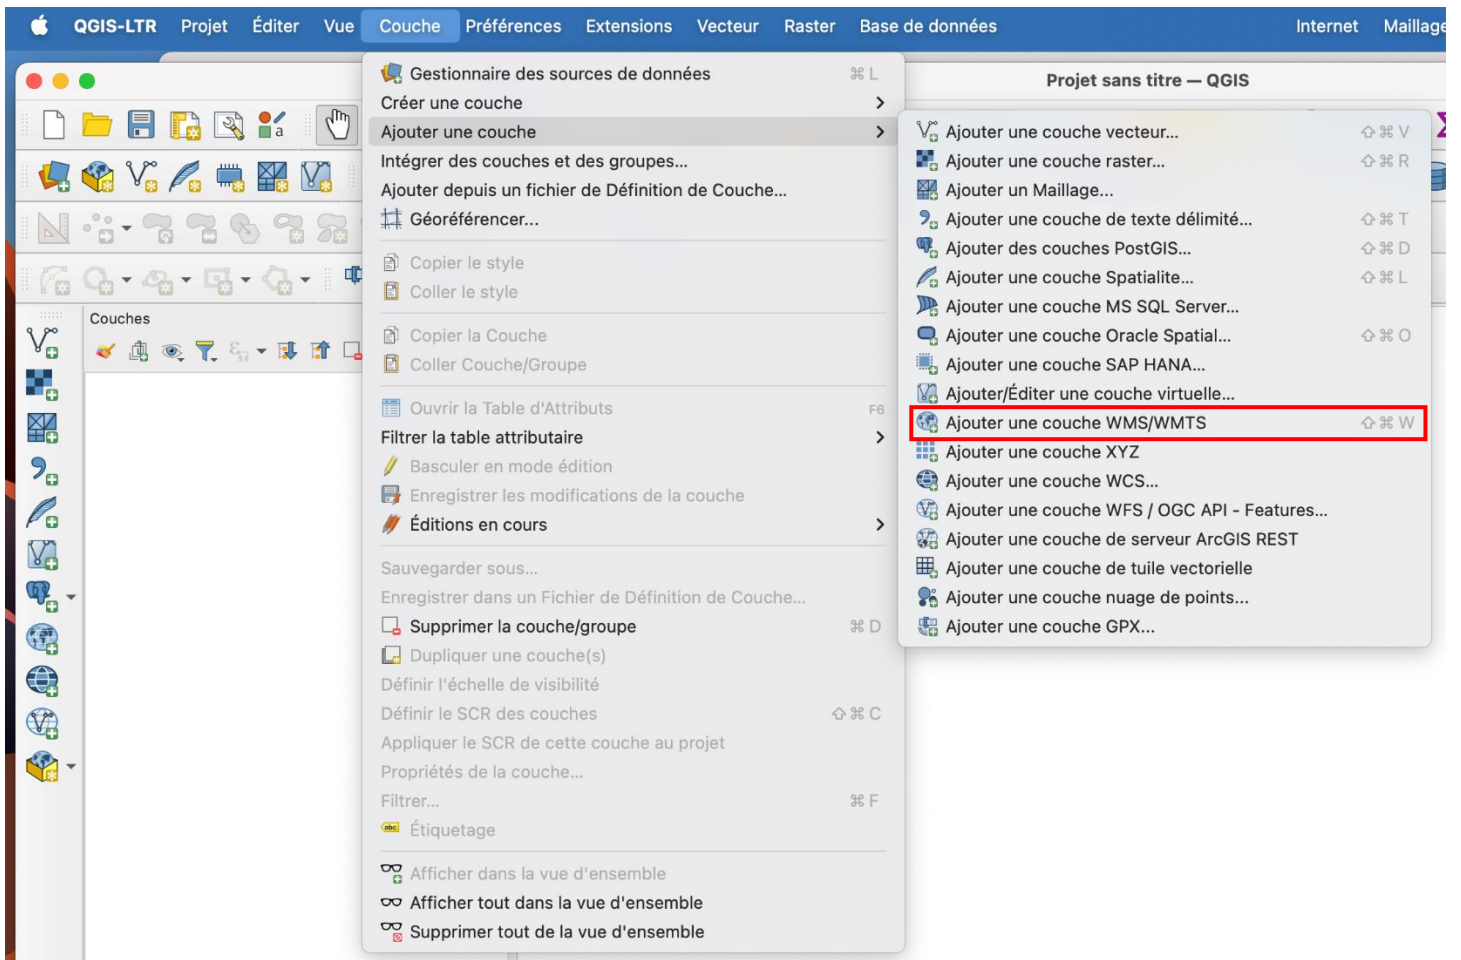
QGIS-LTR Projet Éditer Vue Couche Préférences Extensions Vecteur Raster Base de données Internet Maillage

Projet sans titre — QGIS

Couches

Gestionnaire des sources de données ⌘ L
Créer une couche
Ajouter une couche
Intégrer des couches et des groupes...
Ajouter depuis un fichier de Définition de Couche...
Géoréférencer...
Copier le style
Coller le style
Copier la Couche
Coller Couche/Groupe
Ouvrir la Table d'Attributs F6
Filtrer la table attributaire
Basculer en mode édition
Enregistrer les modifications de la couche
Éditions en cours
Sauvegarder sous...
Enregistrer dans un Fichier de Définition de Couche...
Supprimer la couche/groupe ⌘ D
Dupliquer une couche(s)
Définir l'échelle de visibilité
Définir le SCR des couches ⇧ ⌘ C
Appliquer le SCR de cette couche au projet
Propriétés de la couche...
Filtrer... ⌘ F
Étiquetage
Afficher dans la vue d'ensemble
Afficher tout dans la vue d'ensemble
Supprimer tout de la vue d'ensemble

Ajouter une couche vecteur... ⇧ ⌘ V
Ajouter une couche raster... ⇧ ⌘ R
Ajouter un Maillage...
Ajouter une couche de texte délimité... ⇧ ⌘ T
Ajouter des couches PostGIS... ⇧ ⌘ D
Ajouter une couche Spatialite... ⇧ ⌘ L
Ajouter une couche MS SQL Server...
Ajouter une couche Oracle Spatial... ⇧ ⌘ O
Ajouter une couche SAP HANA...
Ajouter/Éditer une couche virtuelle...
Ajouter une couche WMS/WMTS ⇧ ⌘ W
Ajouter une couche XYZ
Ajouter une couche WCS...
Ajouter une couche WFS / OGC API - Features...
Ajouter une couche de serveur ArcGIS REST
Ajouter une couche de tuile vectorielle
Ajouter une couche nuage de points...
Ajouter une couche GPX...